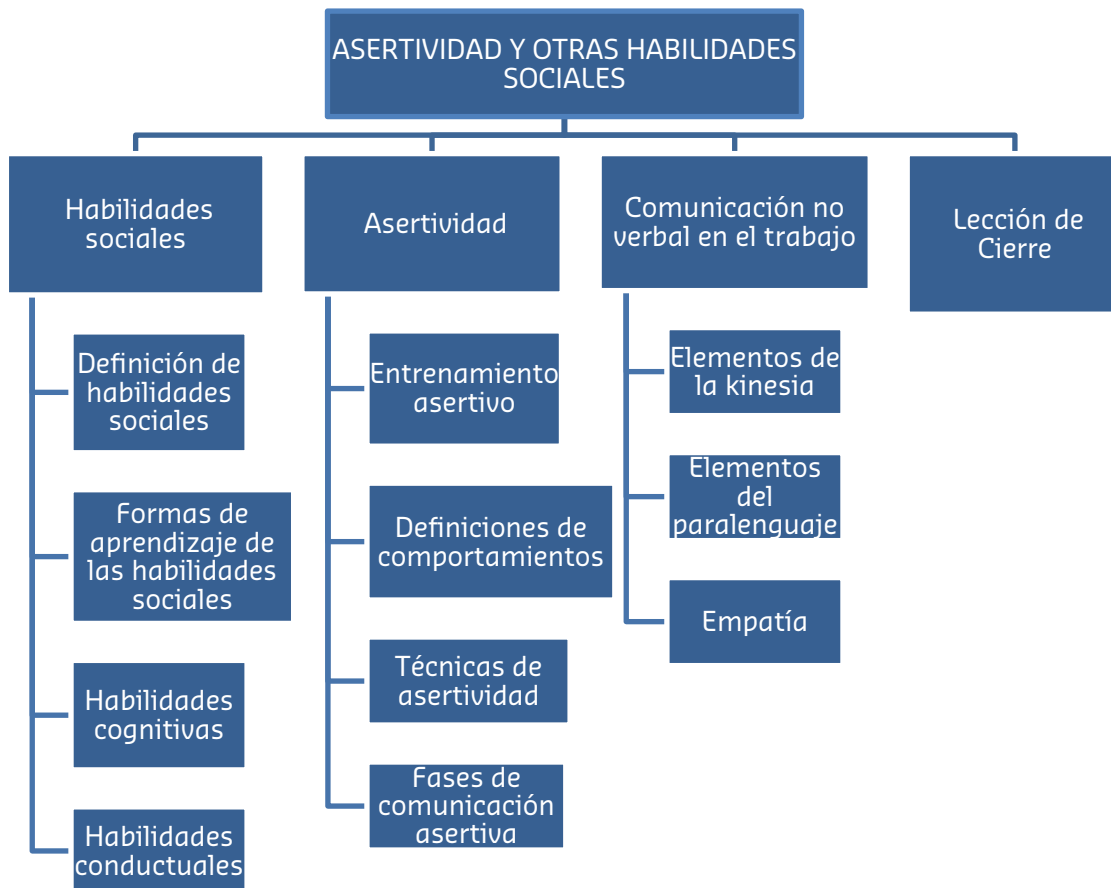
ASERTIVIDAD Y OTRAS HABILIDADES SOCIALES

Habilidades sociales

Definición de habilidades sociales

Formas de aprendizaje de las habilidades sociales

Habilidades cognitivas

Habilidades conductuales

Asertividad

Entrenamiento asertivo

Definiciones de comportamientos

Técnicas de asertividad

Fases de comunicación asertiva

Comunicación no verbal en el trabajo

Elementos de la kinesia

Elementos del paralenguaje

Empatía

Lección de Cierre